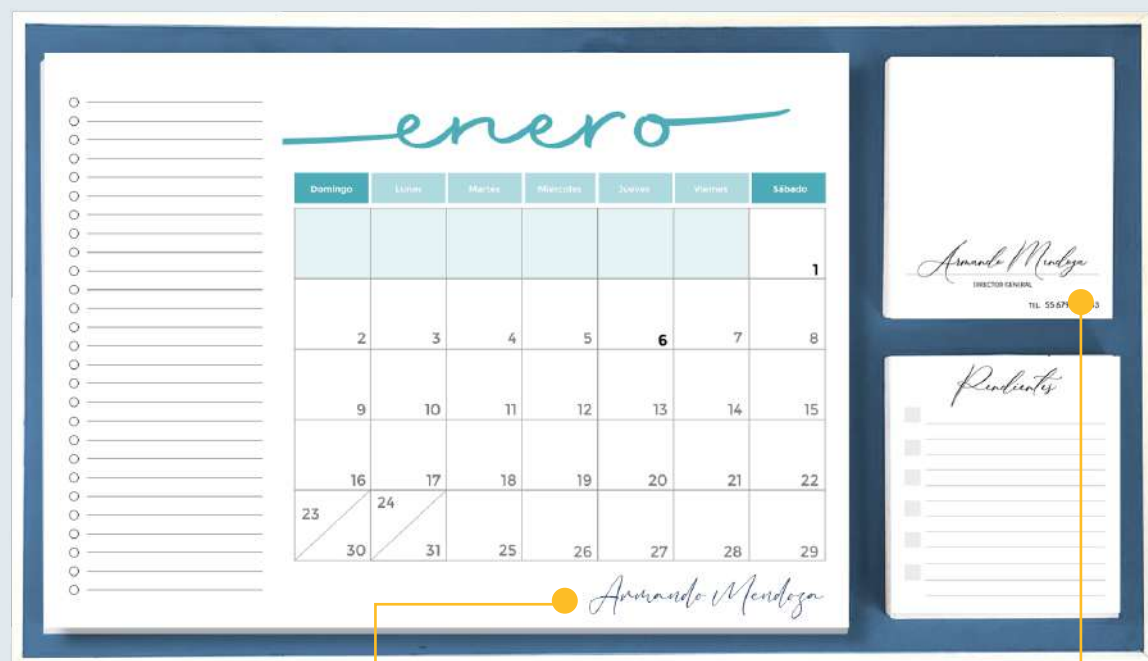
enero

| Domingo | Lunes | Martes | Miercoles | Jueves | Viernes | Sábado |
|---|---|---|---|---|---|---|
| | | | | | | 1 |
| 2 | 3 | 4 | 5 | 6 | 7 | 8 |
| 9 | 10 | 11 | 12 | 13 | 14 | 15 |
| 16 | 17 | 18 | 19 | 20 | 21 | 22 |
| 23 30 | 24 31 | 25 | 26 | 27 | 28 | 29 |

Armando Mendoza

Armando Mendoza
DIRECTOR GENERAL
TEL. 55679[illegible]3

Pendientes